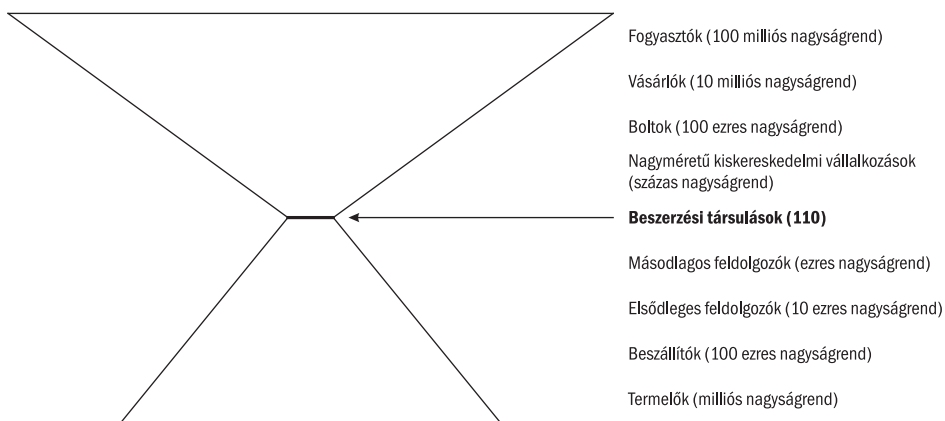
Fogyasztók (100 milliós nagyságrend)

Vásárlók (10 milliós nagyságrend)

Boltok (100 ezres nagyságrend)

Nagyméretű kiskereskedelmi vállalkozások (százas nagyságrend)

**Beszerzési társulások (110)**

Másodlagos feldolgozók (ezres nagyságrend)

Elsődleges feldolgozók (10 ezres nagyságrend)

Beszállítók (100 ezres nagyságrend)

Termelők (milliós nagyságrend)